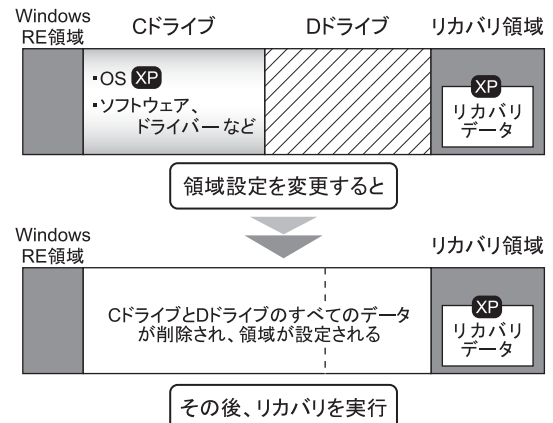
Windows RE領域

Cドライブ

Dドライブ

リカバリ領域

・OS XP

・ソフトウェア、ドライバーなど

XP

リカバリデータ

領域設定を変更すると

Windows RE領域

リカバリ領域

CドライブとDドライブのすべてのデータが削除され、領域が設定される

XP

リカバリデータ

その後、リカバリを実行